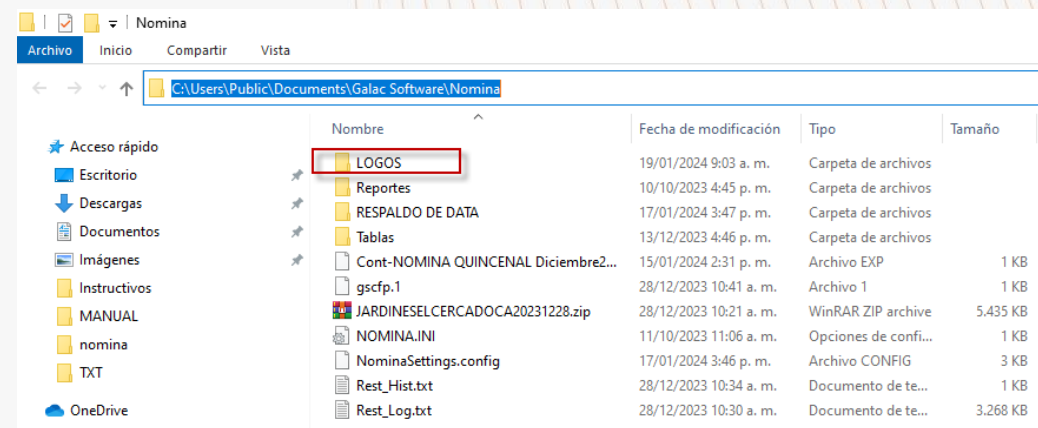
Nomina

Archivo Inicio Compartir Vista

C:\Users\Public\Documents\Galac Software\Nomina

Acceso rápido
Escritorio
Descargas
Documentos
Imágenes
Instructivos
MANUAL
nomina
TXT
OneDrive

| Nombre | Fecha de modificación | Tipo | Tamaño |
|---|---|---|---|
| LOGOS | 19/01/2024 9:03 a. m. | Carpeta de archivos | |
| Reportes | 10/10/2023 4:45 p. m. | Carpeta de archivos | |
| RESPALDO DE DATA | 17/01/2024 3:47 p. m. | Carpeta de archivos | |
| Tablas | 13/12/2023 4:46 p. m. | Carpeta de archivos | |
| Cont-NOMINA QUINCENAL Diciembre2... | 15/01/2024 2:31 p. m. | Archivo EXP | 1 KB |
| gscfp.1 | 28/12/2023 10:41 a. m. | Archivo 1 | 1 KB |
| JARDINESELCERCADOCA20231228.zip | 28/12/2023 10:21 a. m. | WinRAR ZIP archive | 5.435 KB |
| NOMINA.INI | 11/10/2023 11:06 a. m. | Opciones de confi... | 1 KB |
| NominaSettings.config | 17/01/2024 3:46 p. m. | Archivo CONFIG | 3 KB |
| Rest_Hist.txt | 28/12/2023 10:34 a. m. | Documento de te... | 1 KB |
| Rest_Log.txt | 28/12/2023 10:30 a. m. | Documento de te... | 3.268 KB |